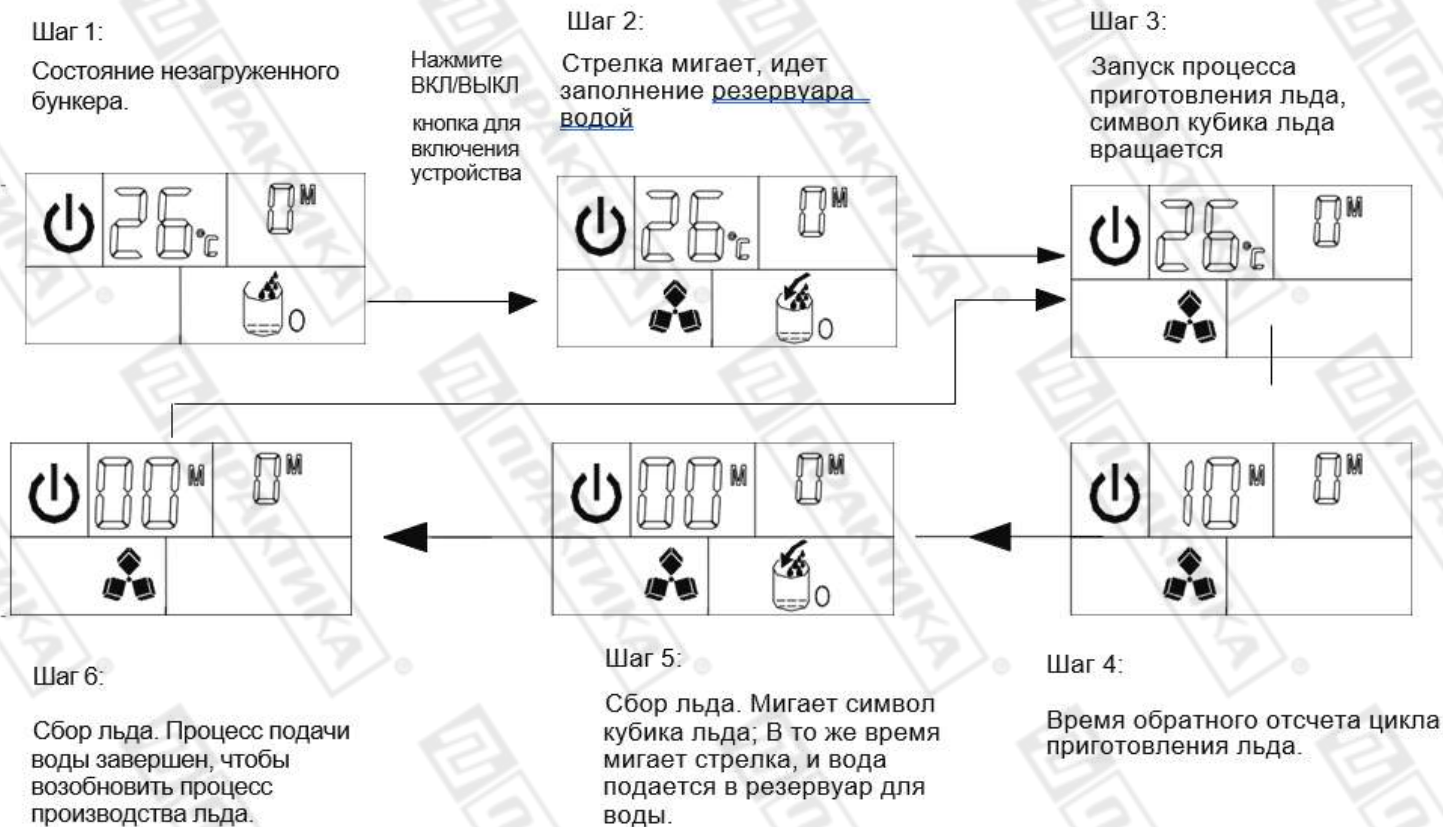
Шаг 1:

Состояние незагруженного бункера.

Нажмите ВКЛ/ВЫКЛ кнопка для включения устройства

Шаг 2:

Стрелка мигает, идет заполнение резервуара водой

Шаг 3:

Запуск процесса приготовления льда, символ кубика льда вращается

26°C 0M

0

26°C 0M

0

26°C 0M

00M 0M

00M 0M

0

10M 0M

Шаг 6:

Сбор льда. Процесс подачи воды завершен, чтобы возобновить процесс производства льда.

Шаг 5:

Сбор льда. Мигает символ кубика льда; В то же время мигает стрелка, и вода подается в резервуар для воды.

Шаг 4:

Время обратного отсчета цикла приготовления льда.